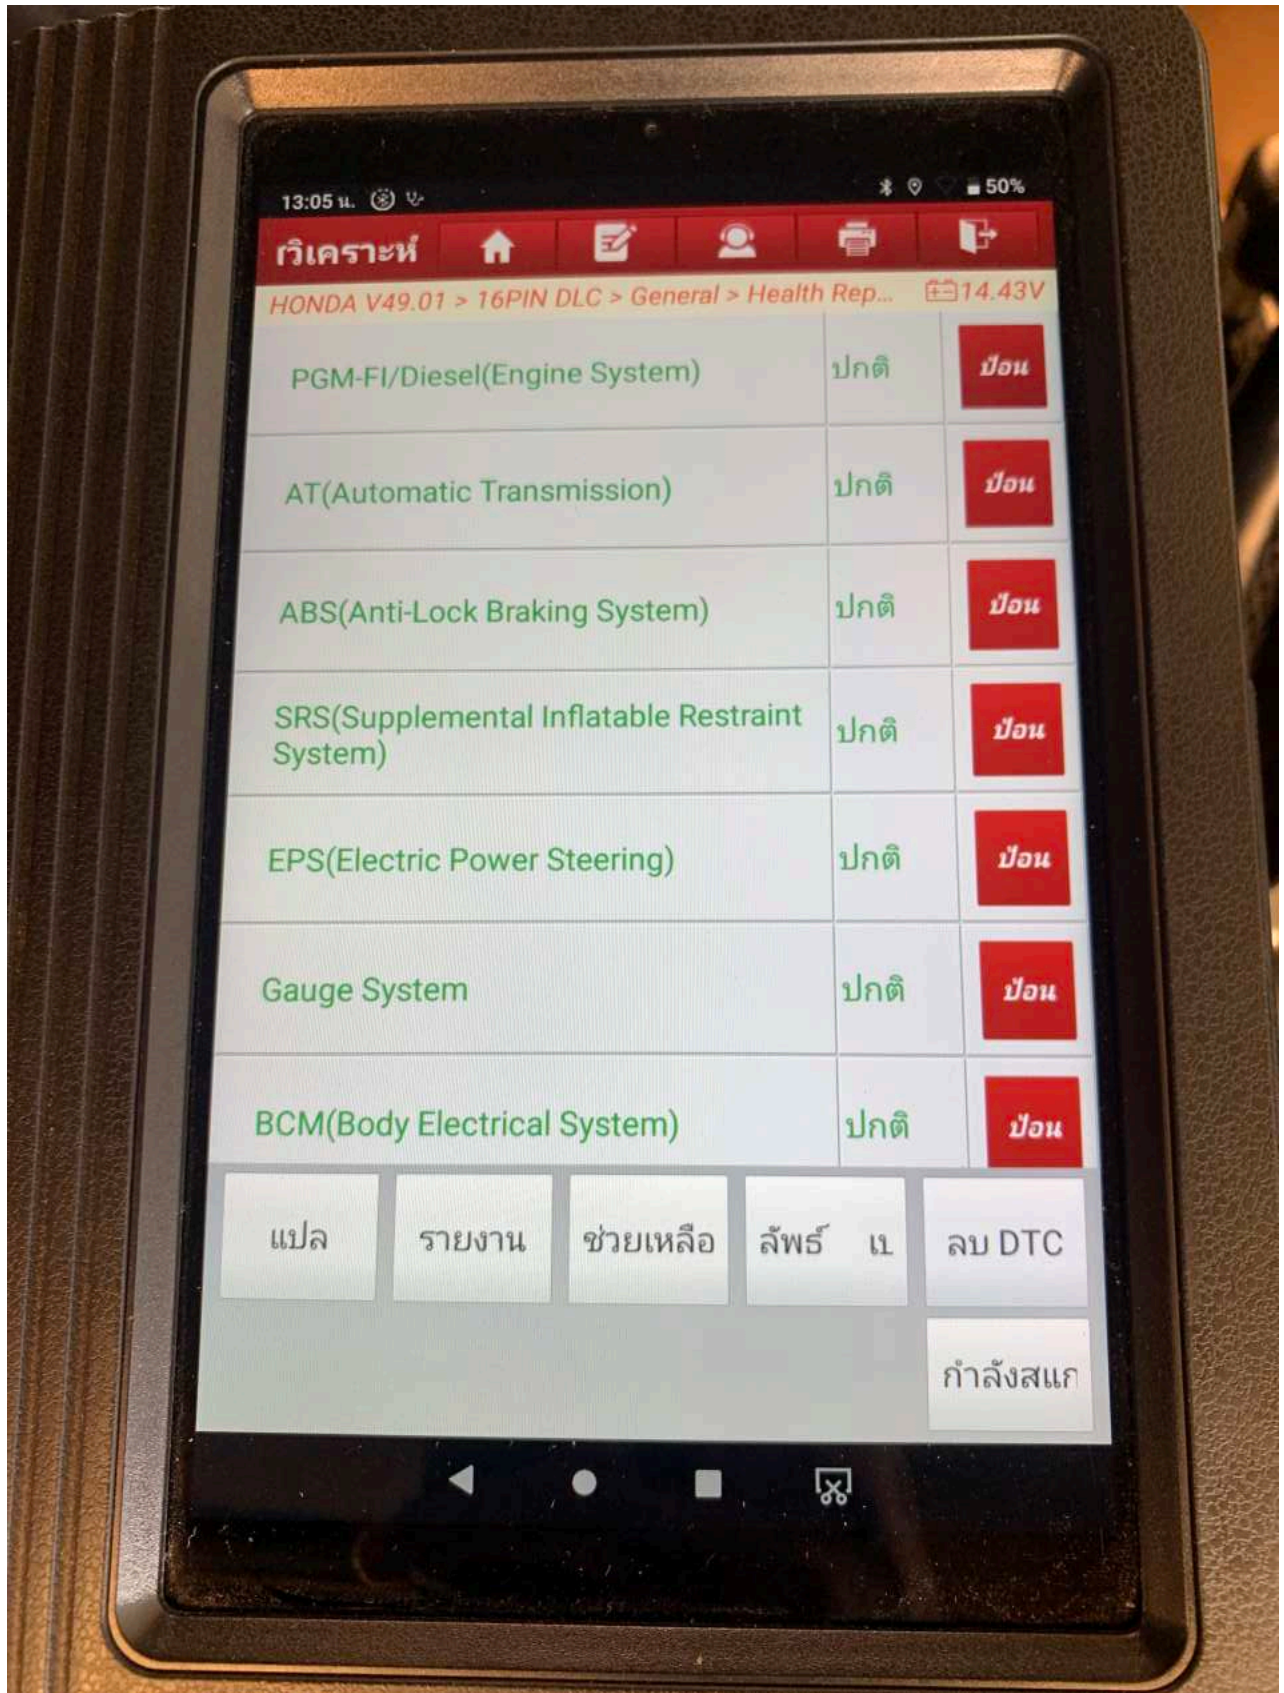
13:05 น.

50%

วิเคราะห์

HONDA V49.01 > 16PIN DLC > General > Health Rep...

14.43V

| | | |
|---|---|---|
| PGM-FI/Diesel(Engine System) | ปกติ | ป้อน |
| AT(Automatic Transmission) | ปกติ | ป้อน |
| ABS(Anti-Lock Braking System) | ปกติ | ป้อน |
| SRS(Supplemental Inflatable Restraint System) | ปกติ | ป้อน |
| EPS(Electric Power Steering) | ปกติ | ป้อน |
| Gauge System | ปกติ | ป้อน |
| BCM(Body Electrical System) | ปกติ | ป้อน |

แปล

รายงาน

ช่วยเหลือ

ลัพธ์ แ

ลบ DTC

กำลังสแก